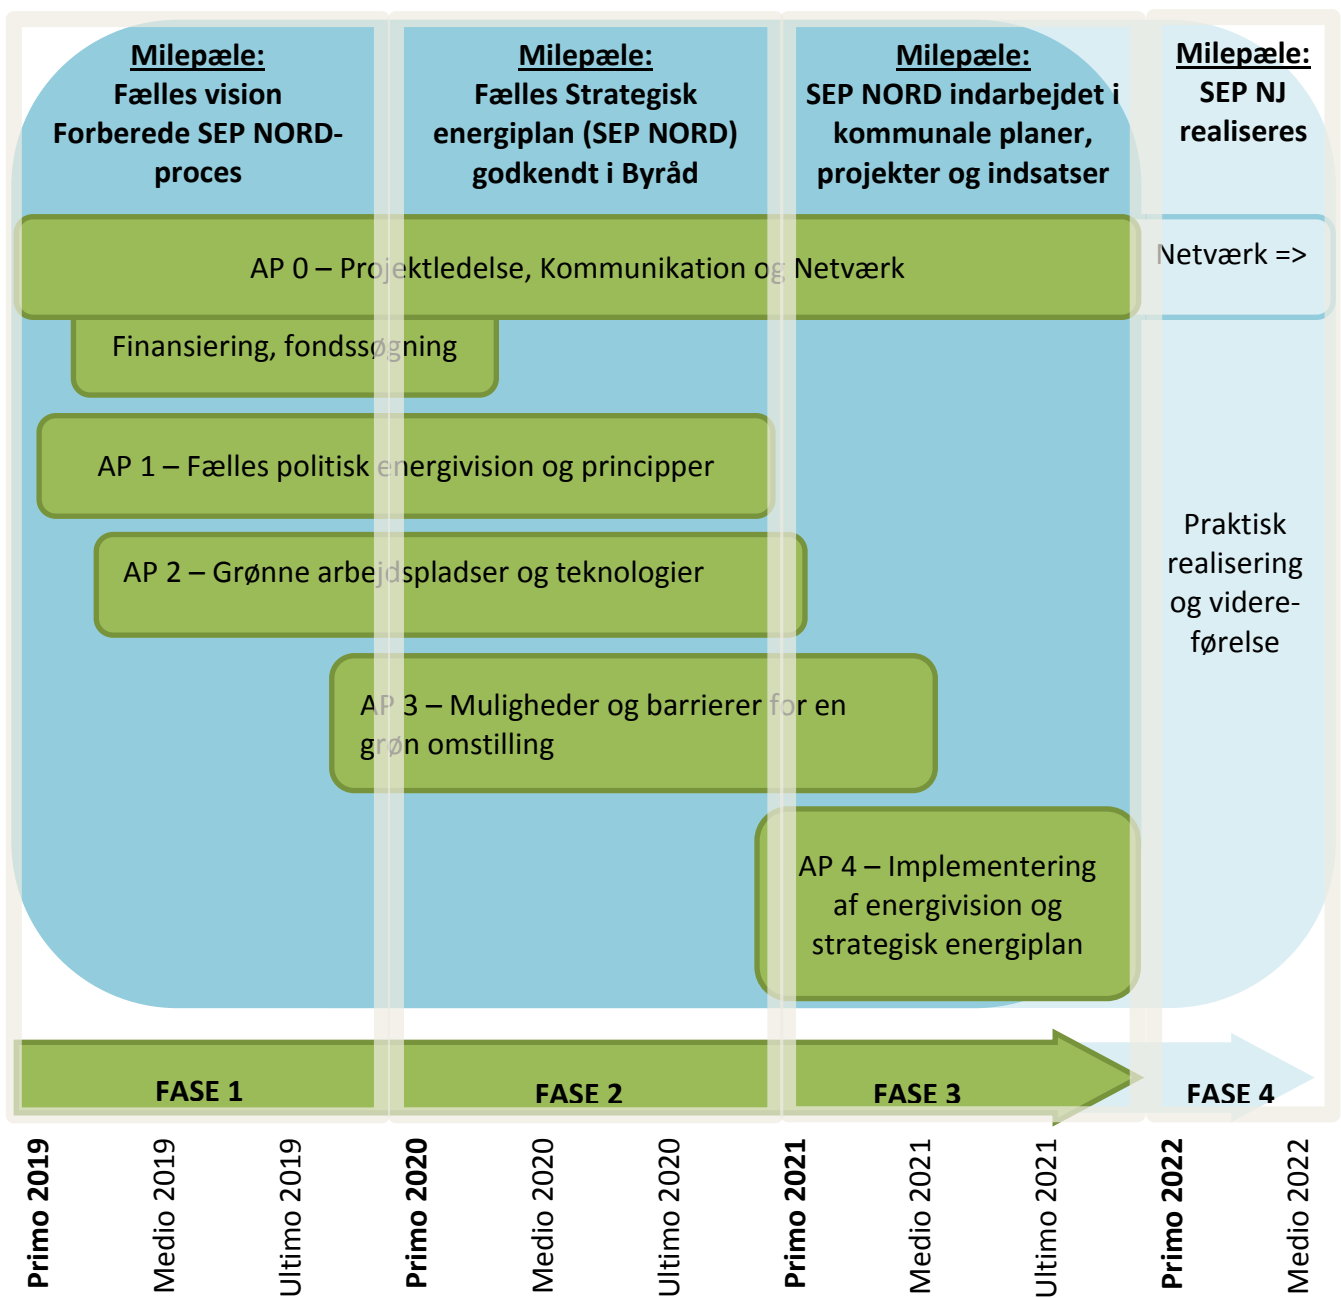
Milepæle:
Fælles vision
Forberede SEP NORD-proces

Milepæle:
Fælles Strategisk energiplan (SEP NORD) godkendt i Byråd

Milepæle:
SEP NORD indarbejdet i kommunale planer, projekter og indsatser

Milepæle:
SEP NJ realiseres

AP 0 – Projektledelse, Kommunikation og Netværk

Netværk =>

Finansiering, fondssøgning

AP 1 – Fælles politisk energivision og principper

AP 2 – Grønne arbejdspladser og teknologier

Praktisk realisering og videreførelse

AP 3 – Muligheder og barrierer for en grøn omstilling

AP 4 – Implementering af energivision og strategisk energiplan

FASE 1

FASE 2

FASE 3

FASE 4

Primo 2019

Medio 2019

Ultimo 2019

Primo 2020

Medio 2020

Ultimo 2020

Primo 2021

Medio 2021

Ultimo 2021

Primo 2022

Medio 2022